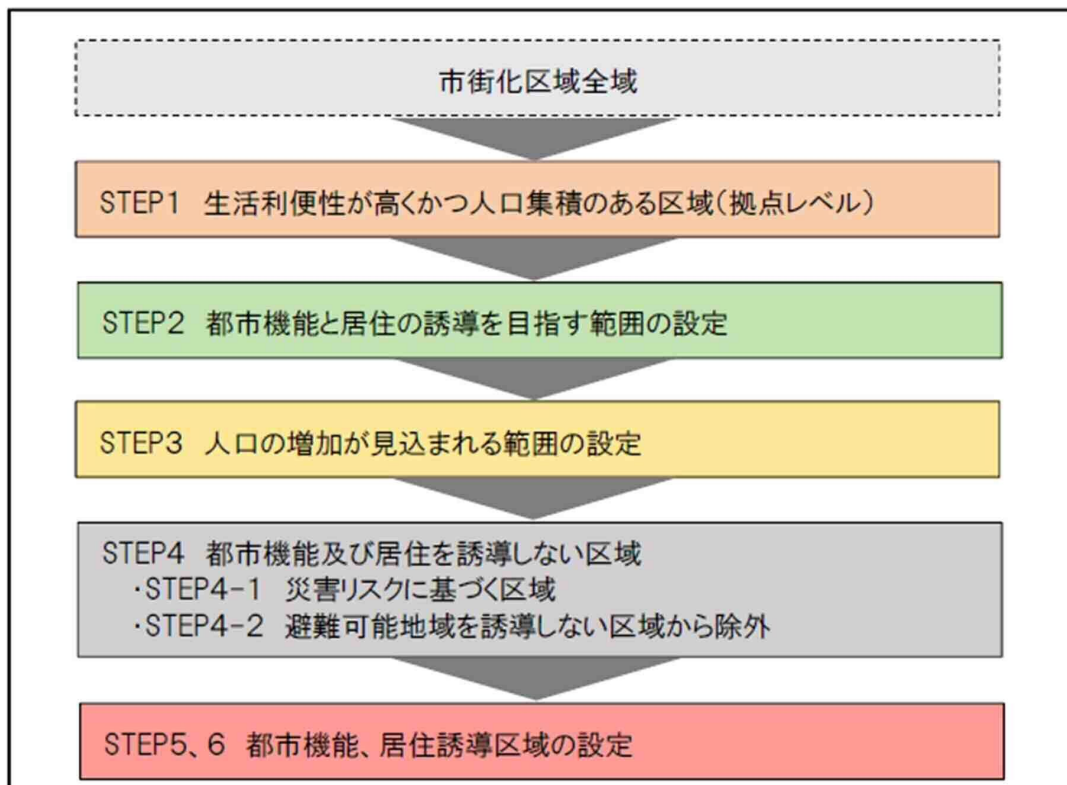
市街化区域全域

STEP1　生活利便性が高くかつ人口集積のある区域（拠点レベル）

STEP2　都市機能と居住の誘導を目指す範囲の設定

STEP3　人口の増加が見込まれる範囲の設定

STEP4　都市機能及び居住を誘導しない区域
・STEP4−1　災害リスクに基づく区域
・STEP4−2　避難可能地域を誘導しない区域から除外

STEP5、6　都市機能、居住誘導区域の設定